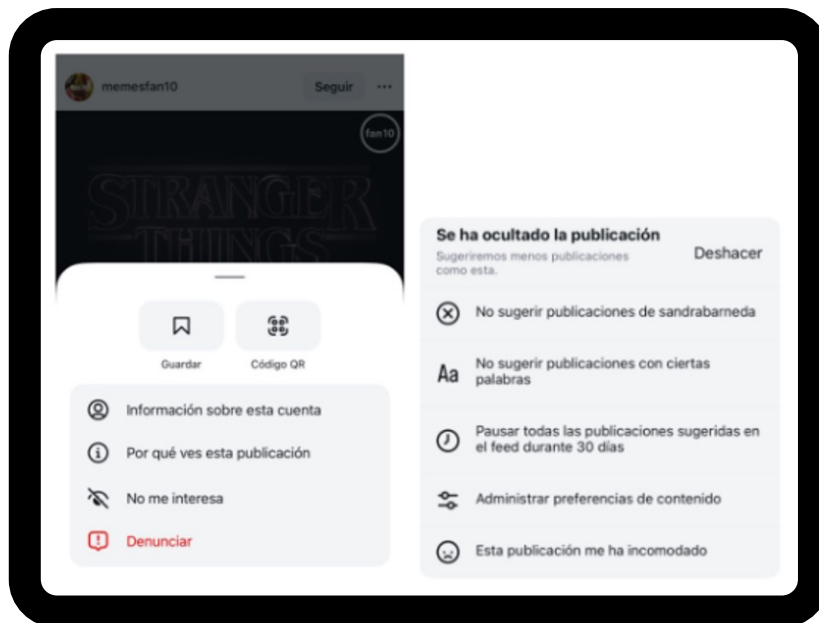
memesfan10 Seguir ···

fan10

STRANGER THINGS

Guardar

Código QR

Información sobre esta cuenta

Por qué ves esta publicación

No me interesa

Denunciar

Se ha ocultado la publicación

Sugeriremos menos publicaciones como esta.

Deshacer

No sugerir publicaciones de sandrabarneda

Aa No sugerir publicaciones con ciertas palabras

Pausar todas las publicaciones sugeridas en el feed durante 30 días

Administrar preferencias de contenido

Esta publicación me ha incomodado